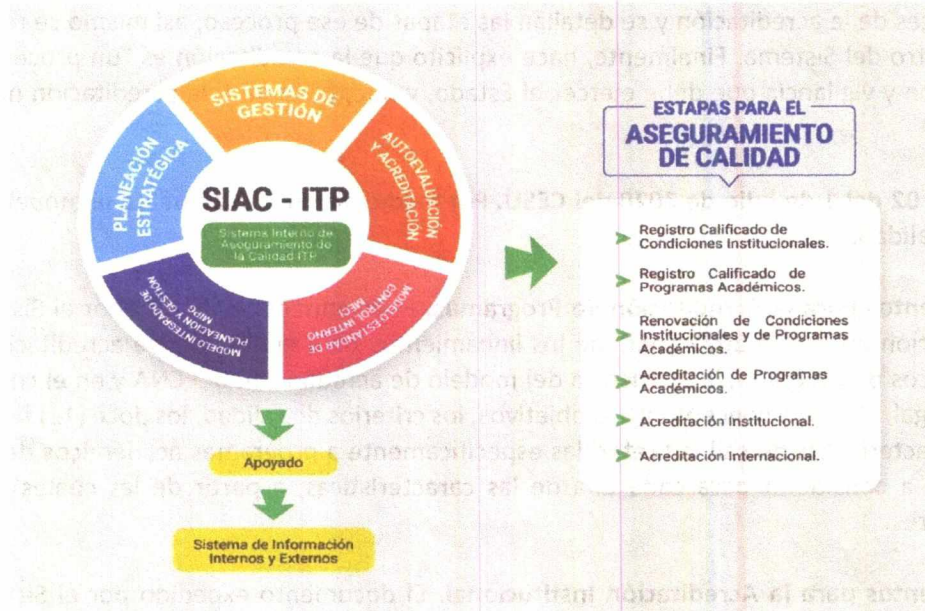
SISTEMAS DE GESTIÓN

AUTOEVALUACIÓN Y ACREDITACIÓN

MODELO ESTANDAR DE CONTROL INTERNO MECI

MODELO INTEGRADO DE PLANEACIÓN Y GESTIÓN MIPG

PLANEACIÓN ESTRATÉGICA

SIAC - ITP

Sistema Interno de Aseguramiento de la Calidad ITP

Apoyado

Sistema de Información Internos y Externos

ESTAPAS PARA EL ASEGURAMIENTO DE CALIDAD

Registro Calificado de Condiciones Institucionales.

Registro Calificado de Programas Académicos.

Renovación de Condiciones Institucionales y de Programas Académicos.

Acreditación de Programas Académicos.

Acreditación Institucional.

Acreditación Internacional.